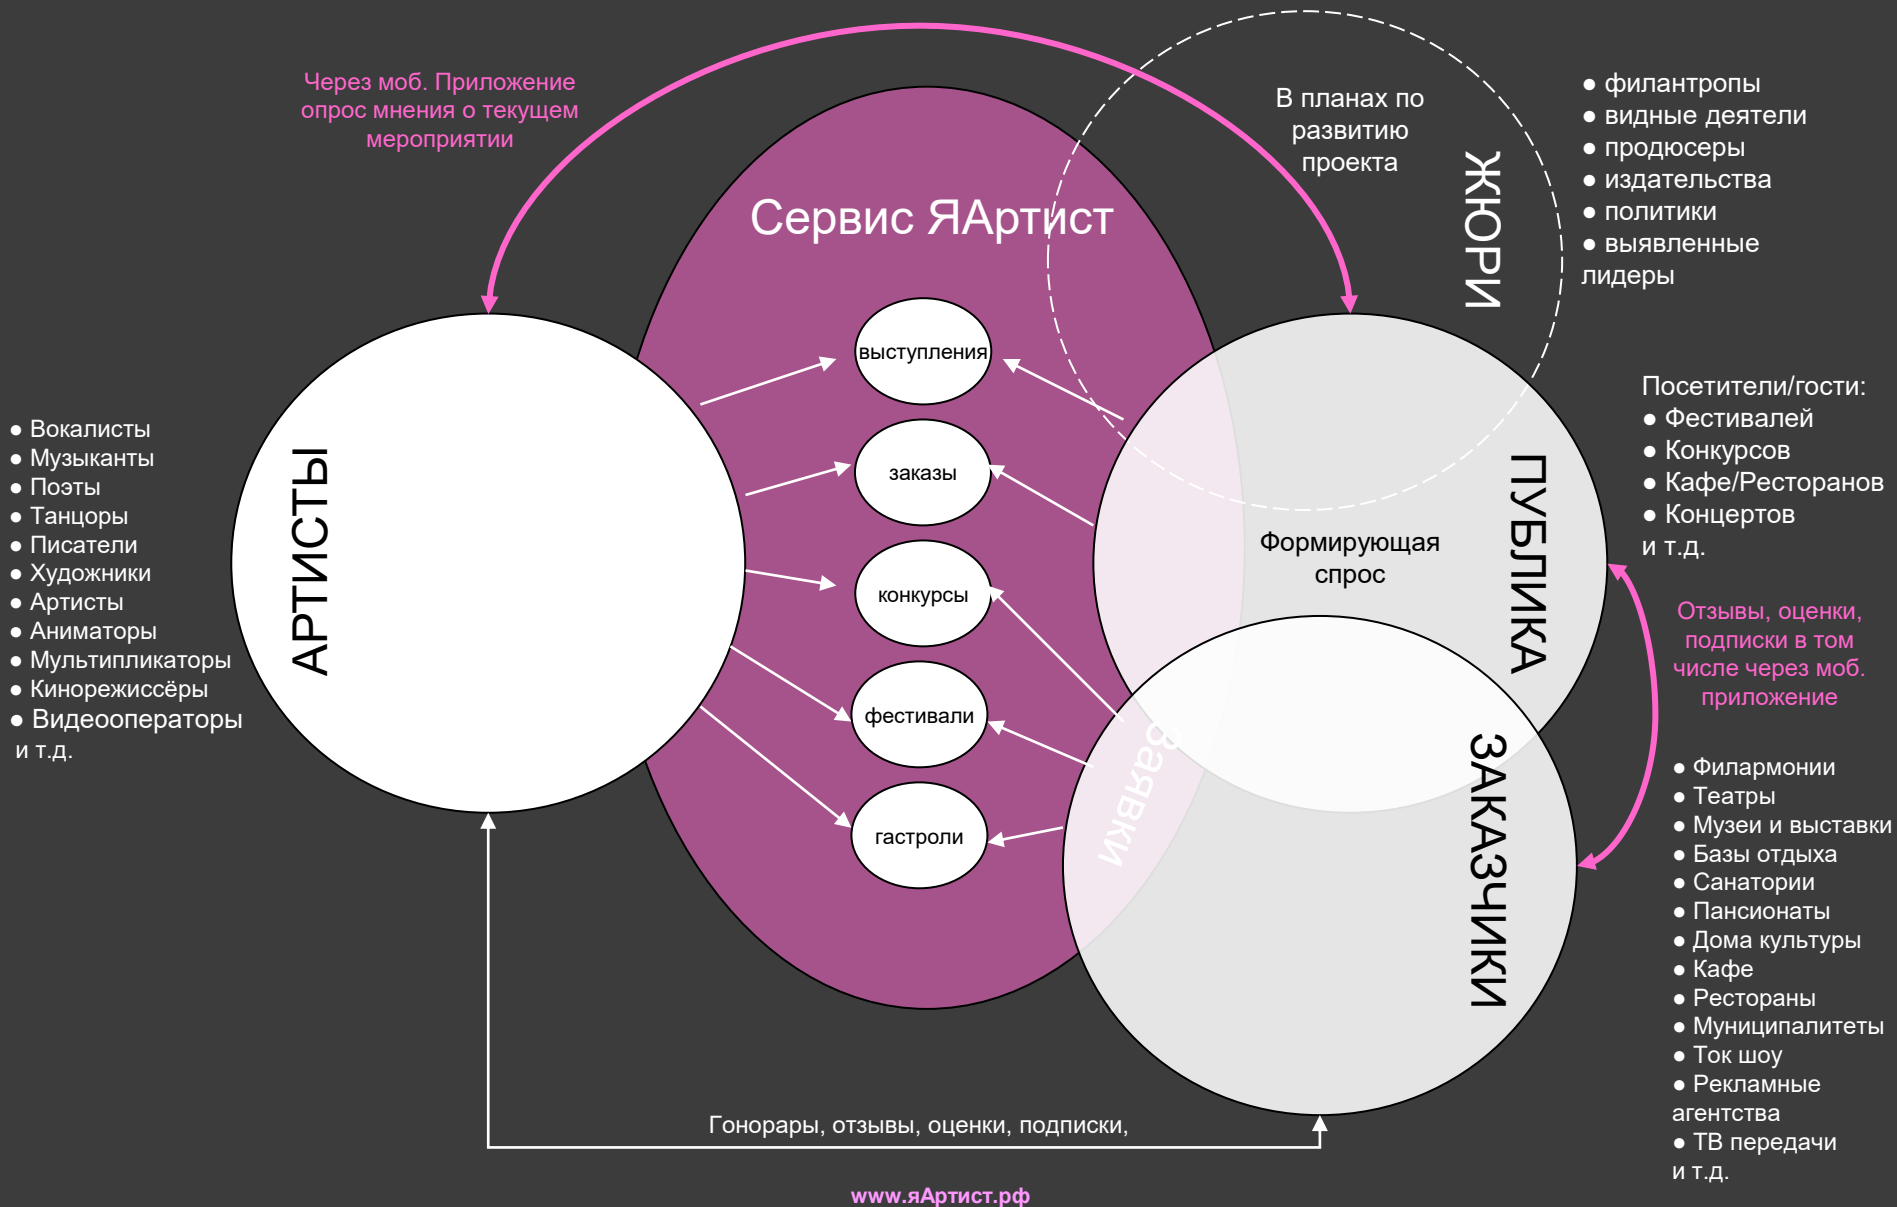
Через моб. Приложение опрос мнения о текущем мероприятии

В планах по развитию проекта

ЖЮРИ

● филантропы
● видные деятели
● продюсеры
● издательства
● политики
● выявленные лидеры

Сервис ЯАртист

выступления

заказы

конкурсы

фестивали

гастроли

АРТИСТЫ

● Вокалисты
● Музыканты
● Поэты
● Танцоры
● Писатели
● Художники
● Артисты
● Аниматоры
● Мультипликаторы
● Кинорежиссёры
● Видеооператоры
и т.д.

Посетители/гости:
● Фестивалей
● Конкурсов
● Кафе/Ресторанов
● Концертов
и т.д.

Формирующая спрос

ПУБЛИКА

Отзывы, оценки, подписки в том числе через моб. приложение

заявки

ЗАКАЗЧИКИ

● Филармонии
● Театры
● Музеи и выставки
● Базы отдыха
● Санатории
● Пансионаты
● Дома культуры
● Кафе
● Рестораны
● Муниципалитеты
● Ток шоу
● Рекламные агентства
● ТВ передачи
и т.д.

Гонорары, отзывы, оценки, подписки,

www.яАртист.рф